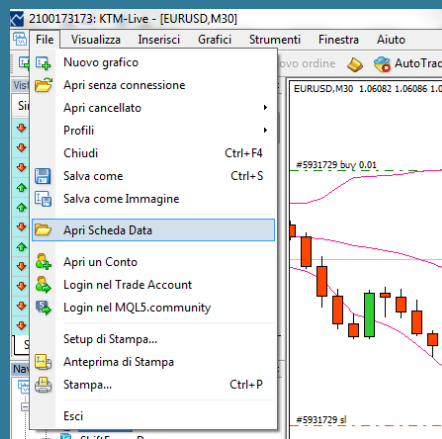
2100173173: KTM-Live - [EURUSD,M30]

File Visualizza Inserisci Grafici Strumenti Finestra Aiuto

ovo ordine AutoTrad

EURUSD,M30 1.06082 1.06086 1.0

#5931729 buy 0.01

#5931729 sl

Nuovo grafico
Apri senza connessione
Apri cancellato
Profili
Chiudi Ctrl+F4
Salva come Ctrl+S
Salva come Immagine
Apri Scheda Data
Apri un Conto
Login nel Trade Account
Login nel MQL5.community
Setup di Stampa...
Anteprima di Stampa
Stampa... Ctrl+P
Esci